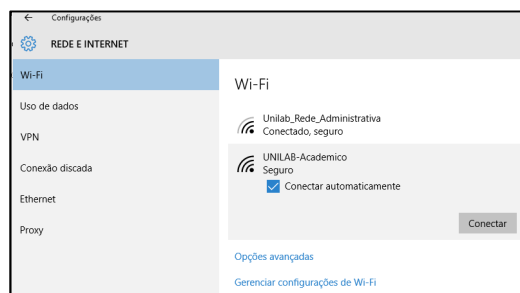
← Configurações

REDE E INTERNET

Wi-Fi

Uso de dados

VPN

Conexão discada

Ethernet

Proxy

Wi-Fi

Unilab_Rede_Administrativa
Conectado, seguro

UNILAB-Academico
Seguro

Conectar automaticamente

Conectar

Opções avançadas

Gerenciar configurações de Wi-Fi